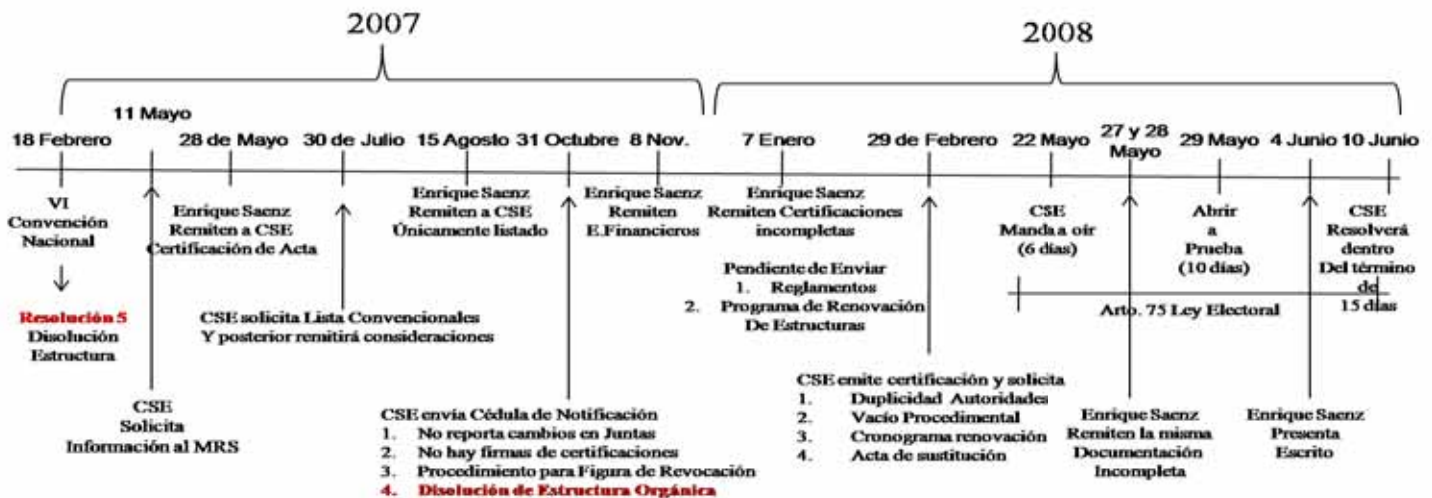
2007

2008

11 Mayo

18 Febrero

28 de Mayo

30 de Julio

15 Agosto

31 Octubre

8 Nov.

7 Enero

29 de Febrero

22 Mayo

27 y 28 Mayo

29 Mayo

4 Junio

10 Junio

VI Convención Nacional

Resolución 5 Disolución Estructura

CSE Solicita Información al MRS

Enrique Saenz Remiten a CSE Certificación de Acta

CSE solicita Lista Convencionales Y posterior remitirá consideraciones

Enrique Saenz Remiten a CSE Únicamente listado

CSE envía Cédula de Notificación
1. No reporta cambios en Juntas
2. No hay firmas de certificaciones
3. Procedimiento para Figura de Revocación
4. Disolución de Estructura Orgánica

Enrique Saenz Remiten E.Financieros

Enrique Saenz Remiten Certificaciones incompletas

Pendiente de Enviar
1. Reglamentos
2. Programa de Renovación De Estructuras

CSE emite certificación y solicita
1. Duplicidad Autoridades
2. Vacío Procedimental
3. Cronograma renovación
4. Acta de sustitución

CSE Manda a oír (6 días)

Enrique Saenz Remiten la misma Documentación Incompleta

Abrir a Prueba (10 días)

Arto. 75 Ley Electoral

Enrique Saenz Presenta Escrito

CSE Resolverá dentro Del término de 15 días